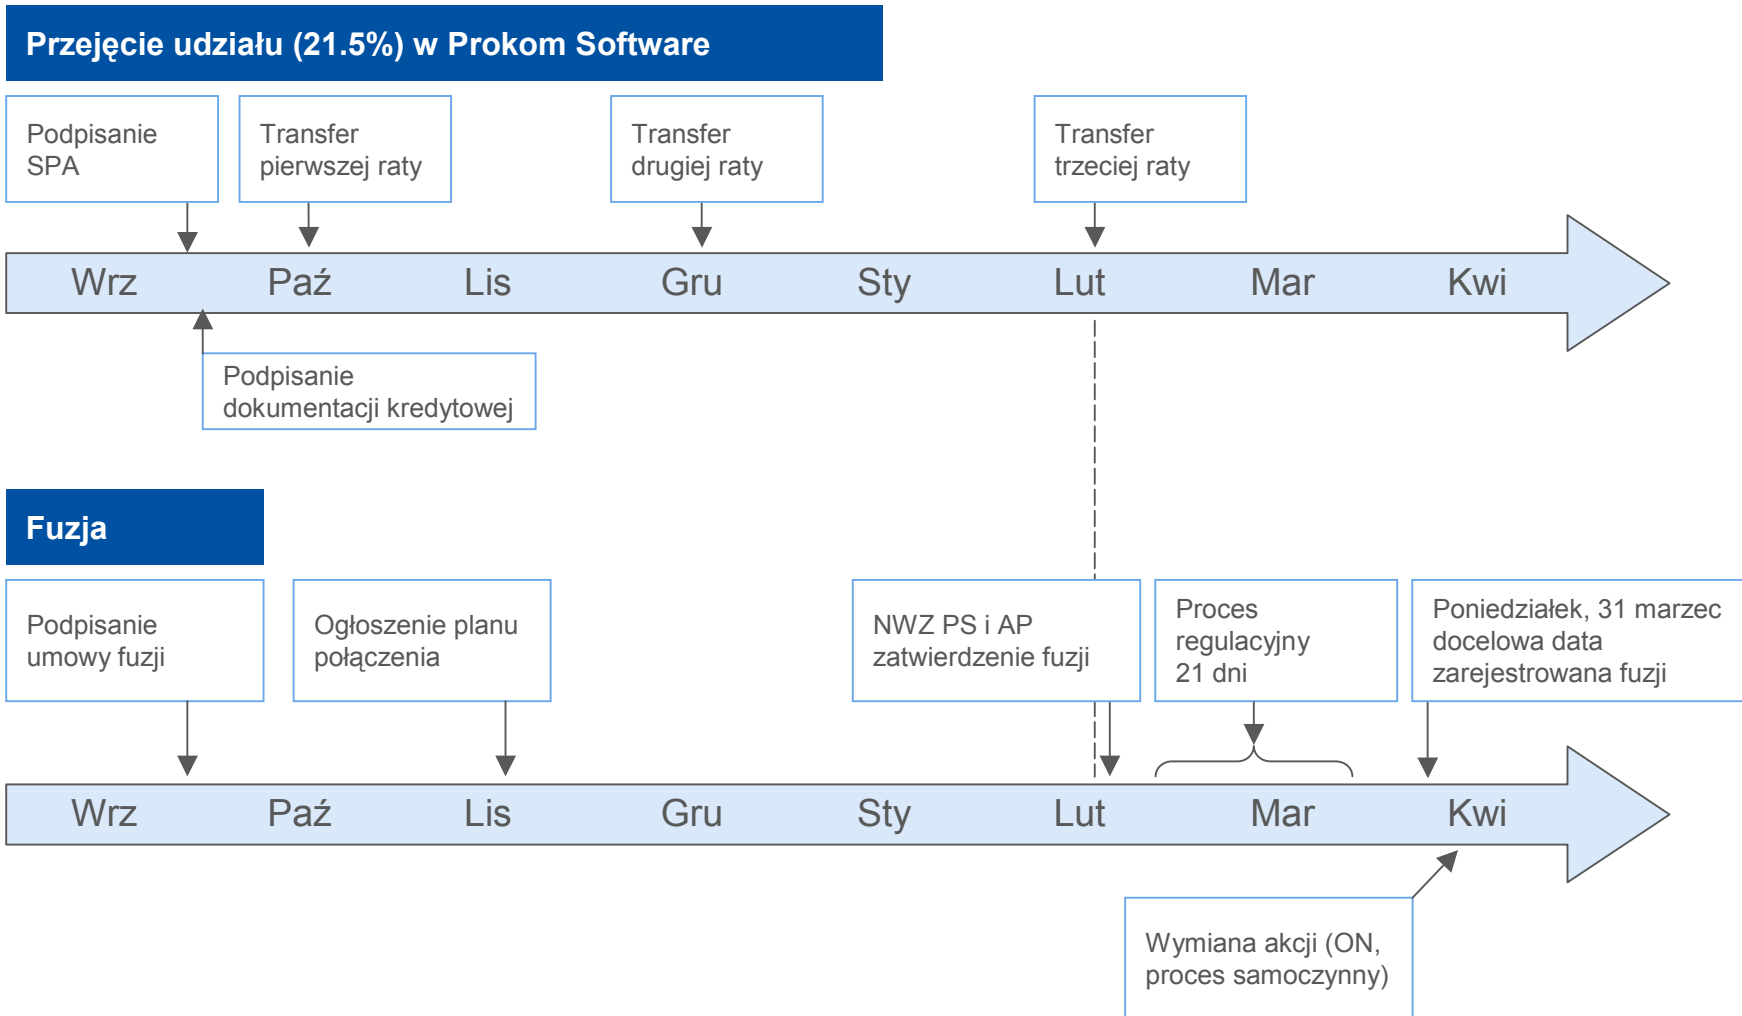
Przejęcie udziału (21.5%) w Prokom Software

Podpisanie SPA

Transfer pierwszej raty

Transfer drugiej raty

Transfer trzeciej raty

Wrz Paź Lis Gru Sty Lut Mar Kwi

Podpisanie dokumentacji kredytowej

Fuzja

Podpisanie umowy fuzji

Ogłoszenie planu połączenia

NWZ PS i AP zatwierdzenie fuzji

Proces regulacyjny 21 dni

Poniedziałek, 31 marzec docelowa data zarejestrowana fuzji

Wrz Paź Lis Gru Sty Lut Mar Kwi

Wymiana akcji (ON, proces samoczynny)